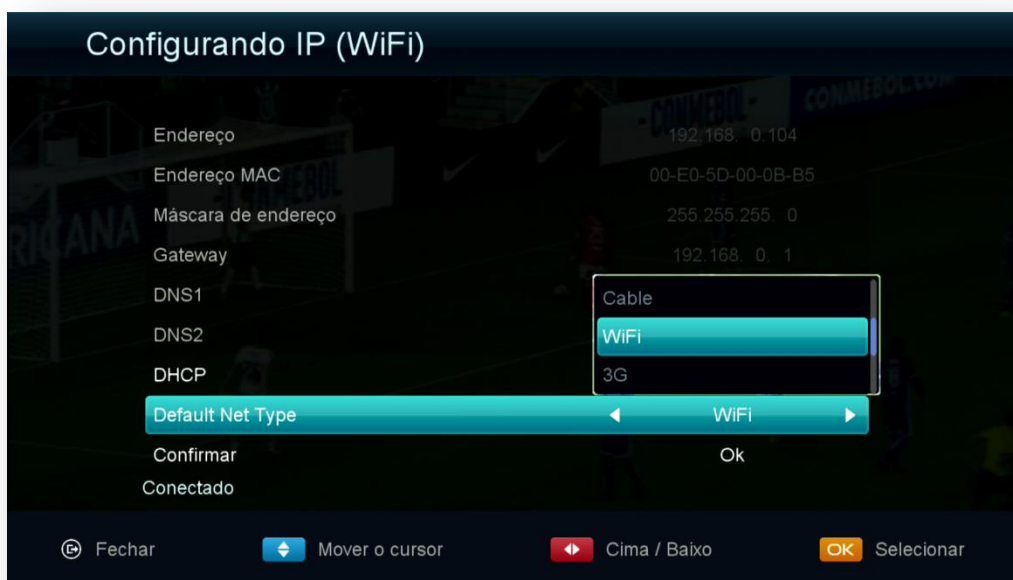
Configurando IP (WiFi)

Endereço 192.168. 0.104
Endereço MAC 00-E0-5D-00-0B-B5
Máscara de endereço 255.255.255. 0
Gateway 192.168. 0. 1
DNS1
DNS2
DHCP
Default Net Type WiFi
Confirmar Ok

Cable
WiFi
3G

Conectado

Fechar
Mover o cursor
Cima / Baixo
OK Selecionar

CONMEBOL
CONMEBOL
CONMEBOL
RICANA